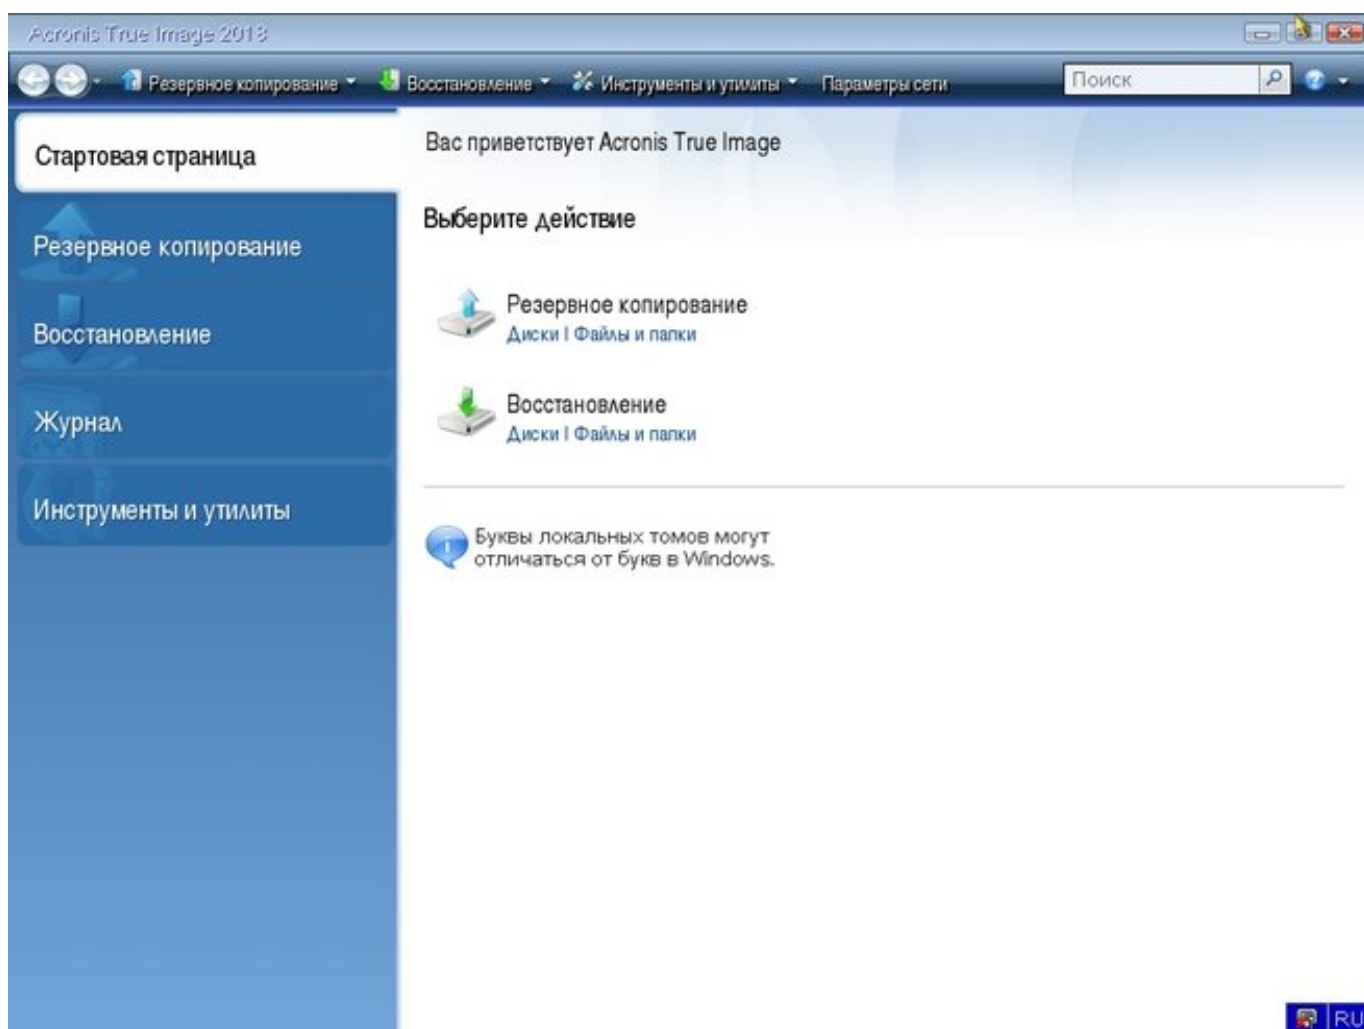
Acronis True Image 2013

Резервное копирование Восстановление Инструменты и утилиты Параметры сети Поиск

Стартовая страница

Резервное копирование

Восстановление

Журнал

Инструменты и утилиты

Вас приветствует Acronis True Image

Выберите действие

Резервное копирование
Диски | Файлы и папки

Восстановление
Диски | Файлы и папки

Буквы локальных томов могут отличаться от букв в Windows.

RU